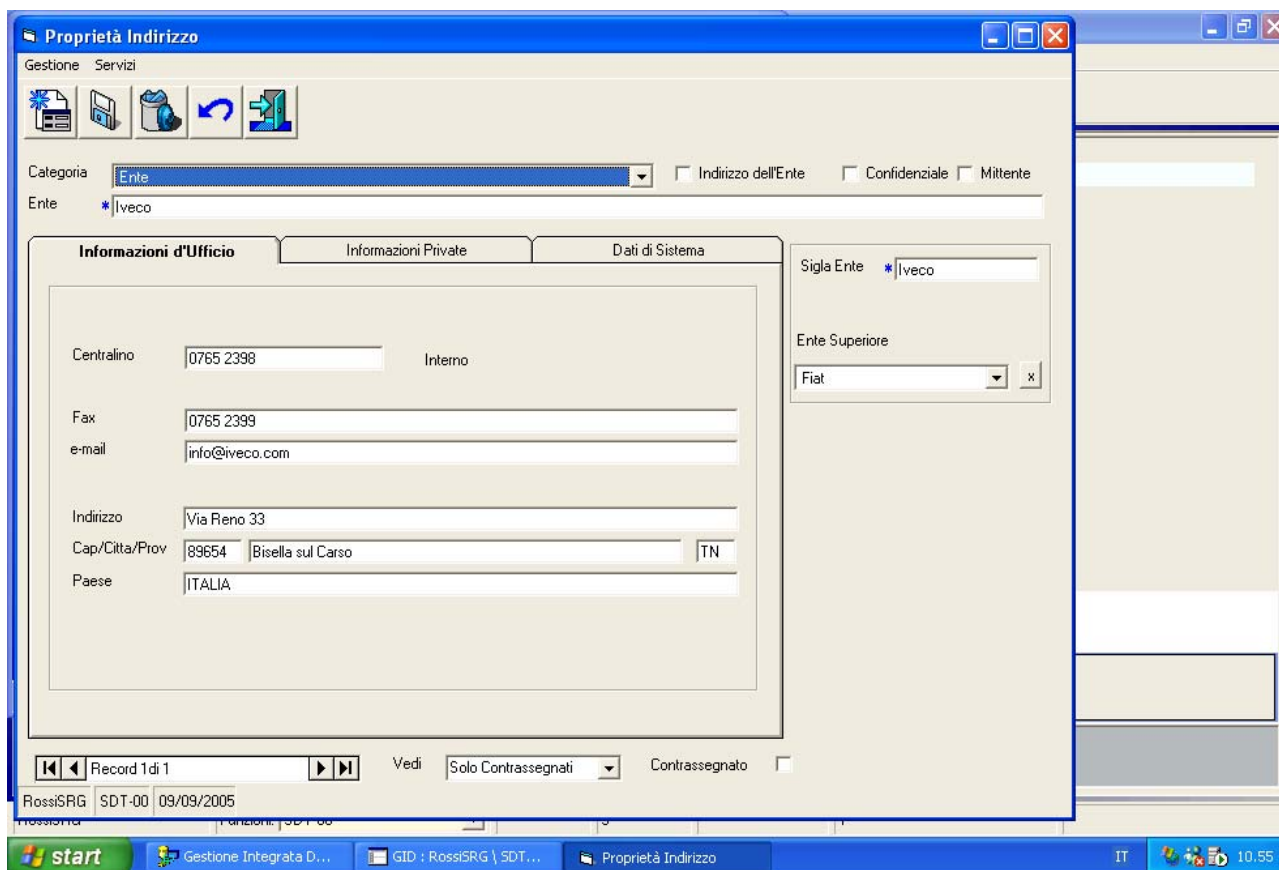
Proprietà Indirizzo

Gestione Servizi

Categoria Ente
Indirizzo dell'Ente
Confidenziale
Mittente

Ente * Iveco

Informazioni d'Ufficio
Informazioni Private
Dati di Sistema

Centralino 0765 2398
Interno

Fax 0765 2399
e-mail info@iveco.com

Indirizzo Via Reno 33
Cap/Citta/Prov 89654 Bisella sul Carso TN
Paese ITALIA

Sigla Ente * Iveco

Ente Superiore
Fiat
x

Record 1di 1
Vedi Solo Contrassegnati
Contrassegnato

RossiSRG SDT-00 09/09/2005

start
Gestione Integrata D...
GID : RossiSRG \ SDT...
Proprietà Indirizzo
IT
10.55